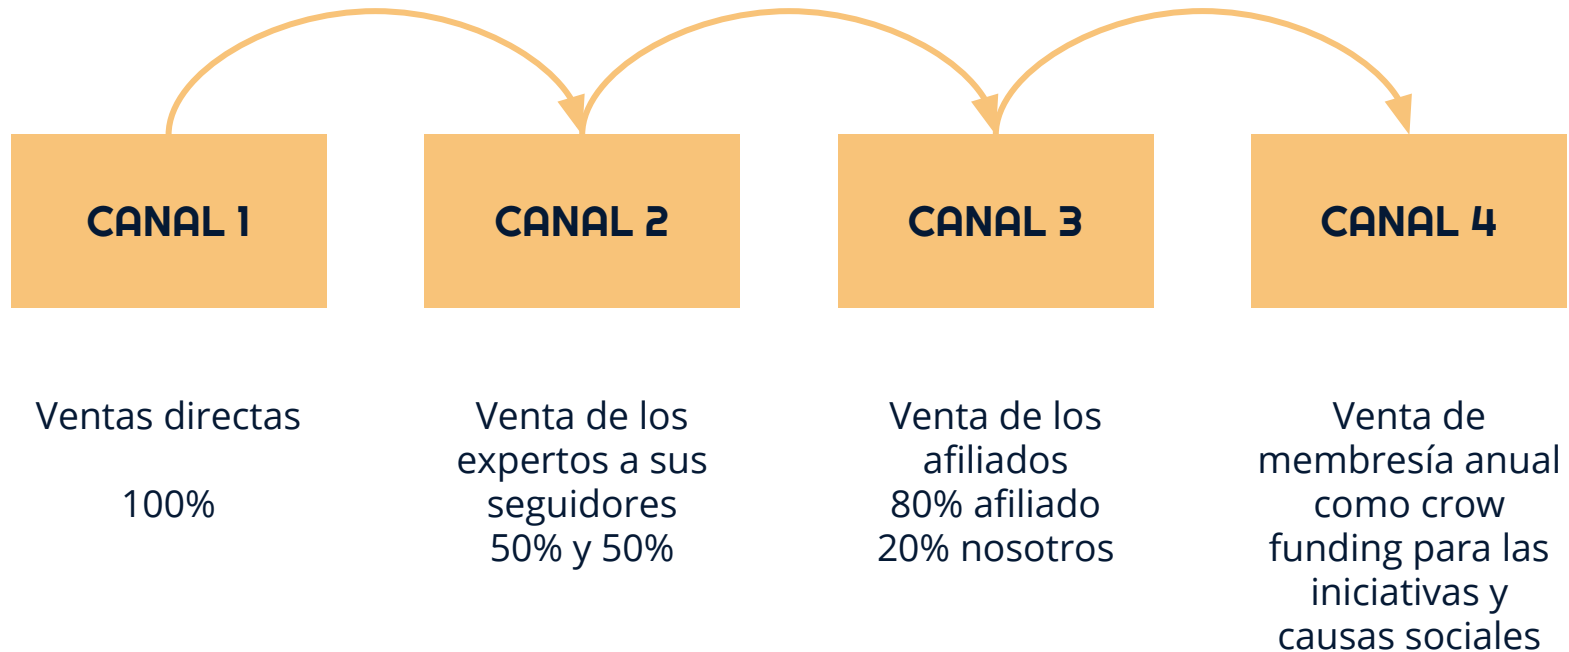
CANAL 1

CANAL 2

CANAL 3

CANAL 4

Ventas directas

100%

Venta de los expertos a sus seguidores
50% y 50%

Venta de los afiliados
80% afiliado
20% nosotros

Venta de membresía anual como crow funding para las iniciativas y causas sociales